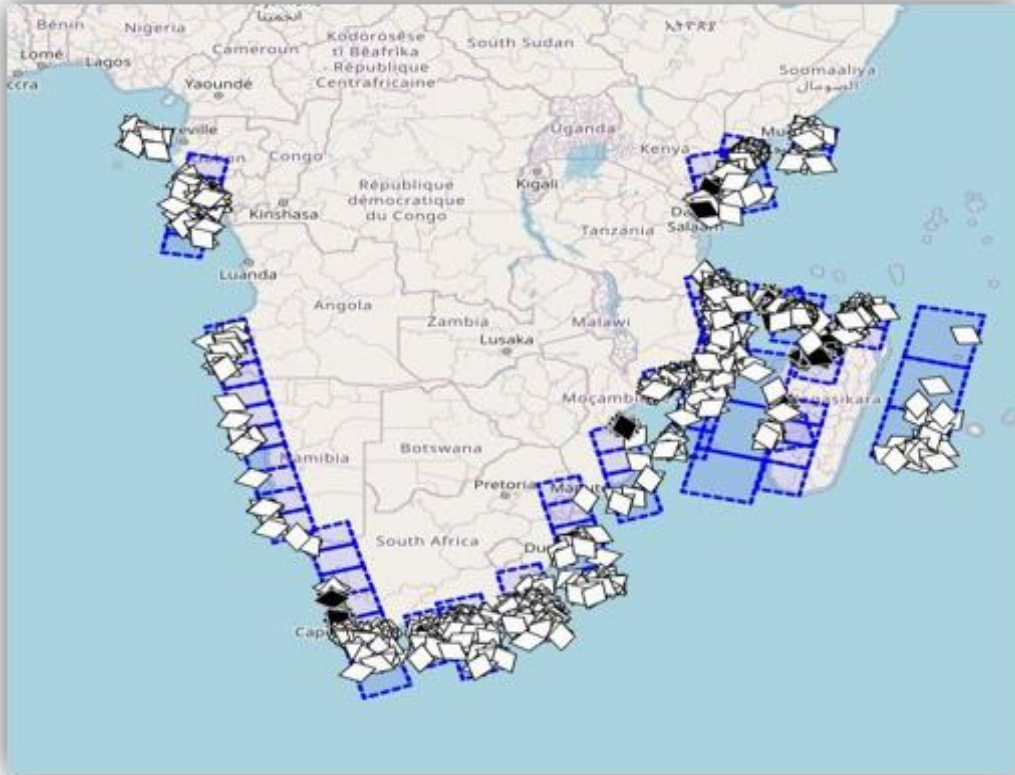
Bénin
Nigeria
Lomé
Lagos
ccra
Cameroun
Yaoundé
Kodorosêse
tî Bêafrîka
- République
Centrafricaine
South Sudan
Soomaaliya
الصومال
Uganda
Kenya
Kigali
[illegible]eville
Congo
République
démocratique
du Congo
Kinshasa
Tanzania
Da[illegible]
Salaam
Luanda
Angola
Zambia
Lusaka
Malawi
Moçambi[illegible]
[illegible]agasikara
Namibia
Botswana
Pretoria
Maputo
South Africa
Du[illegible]
Cap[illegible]